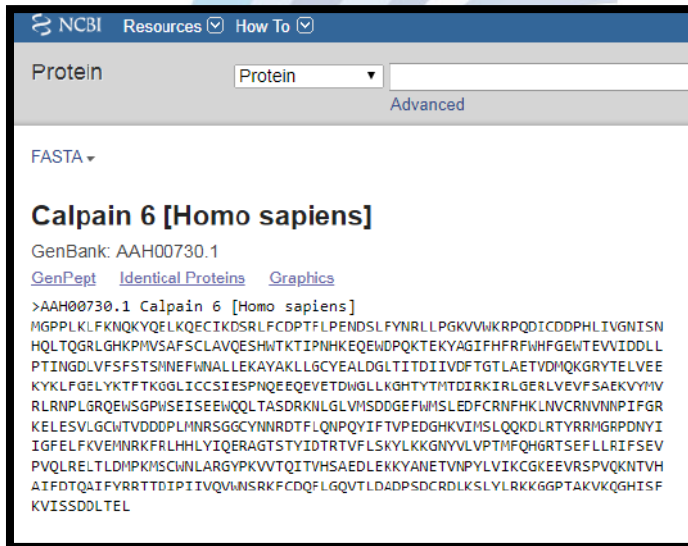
NCBI Resources How To

Protein Protein

Advanced

FASTA

Calpain 6 [Homo sapiens]

GenBank: AAH00730.1

GenPept Identical Proteins Graphics

>AAH00730.1 Calpain 6 [Homo sapiens]
MGPPLKLFKNQKYQELKQECIKDSRLFCDPTFLPENDSLFYNRLLPGKVVWKRPQDICDDPHLIVGNISN
HQLTQGRLGHKPMVSAFSCLAVQESHWTKTIPNHKEQEWDPQKTEKYAGIFHFRFWHFGEWTEVVIDDLL
PTINGDLVFSFSTSMNEFWNALLEKAYAKLLGCYEALDGLTITDIIVDFTGTLAETVDMQKGRYTELVEE
KYKLFGELYKTFTKGGLICCSIESPNQEEQEVETDWGLLKGHTYTMTDIRKIRLGERLVEVFSAEKVYMV
RLRNPLGRQEWSGPWSEISEEWQQLTASDRKNLGLVMSDDGEFWMSLEDFCRNFHKLNVCRNVNNPIFGR
KELESVLGCWTVDDDPLMNRSGGCYNNRDTFLQNPQYIFTVPEDGHKVIMSLQQKDLRTYRRMGRPDNYI
IGFELFKVEMNRKFRLHHLYIQERAGTSTYIDTRTVFLSKYLKKGNYVLVPTMFQHGRTSEFLLRIFSEV
PVQLRELTLDMPKMSCWNLARGYPKVVTQITVHSAEDLEKKYANETVNPYLVIKCGKEEVRSPVQKNTVH
AIFDTQAIFYRRTTDIPIIVQVWNSRKFCDQFLGQVTLDADPSDCRDLKSLYLRKKGGPTAKVKQGHISF
KVISSDDLTEL